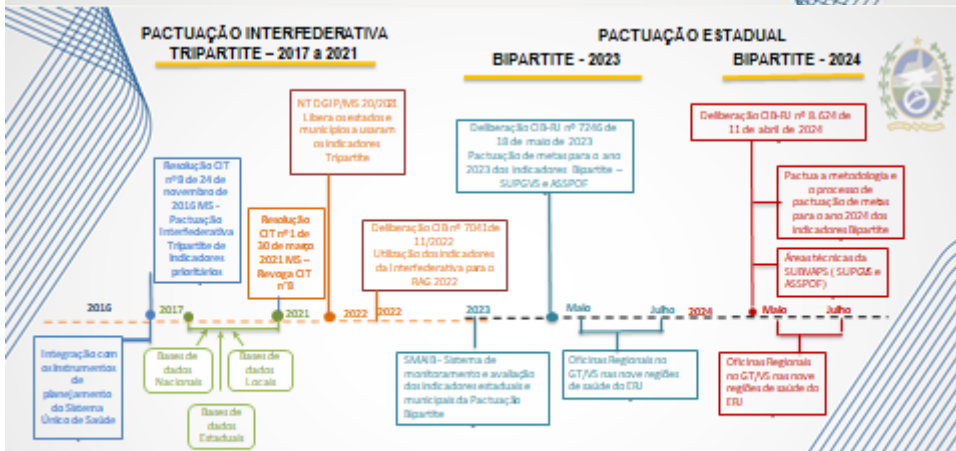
PACTUAÇÃO INTERFEDERATIVA TRIPARTITE – 2017 a 2021

PACTUAÇÃO ESTADUAL

BIPARTITE - 2023

BIPARTITE - 2024

NT DGIP/MS 20/2021 Libera os estados e municípios a usarem os indicadores Tripartite

Resolução CIT nº 8 de 24 de novembro de 2016 MS - Pactuação Interfederativa Tripartite de Indicadores prioritários

Resolução CIT nº 1 de 30 de março 2021 MS – Revoga CIT nº 8

Deliberação CIB-RJ nº 7041 de 11/2022 Utilização dos indicadores da Interfederativa para o RAG 2022

Deliberação CIB-RJ nº 7246 de 18 de maio de 2023 Pactuação de metas para o ano 2023 dos indicadores Bipartite – SUPGVS e ASSPOF

Deliberação CIB-RJ nº 8.624 de 11 de abril de 2024

Pactua a metodologia e o processo de pactuação de metas para o ano 2024 dos indicadores Bipartite

Áreas técnicas da SUBVAPS ( SUPGVS e ASSPOF)

2016

2017

2021

2022

2022

2023

Maio

Julho

2024

Maio

Julho

Integração com os instrumentos de planejamento do Sistema Único de Saúde

Bases de dados Nacionais

Bases de dados Locais

Bases de dados Estaduais

SMAIB - Sistema de monitoramento e avaliação dos indicadores estaduais e municipais da Pactuação Bipartite

Oficinas Regionais no GT/VS nas nove regiões de saúde do ERJ

Oficinas Regionais no GT/VS nas nove regiões de saúde do ERJ